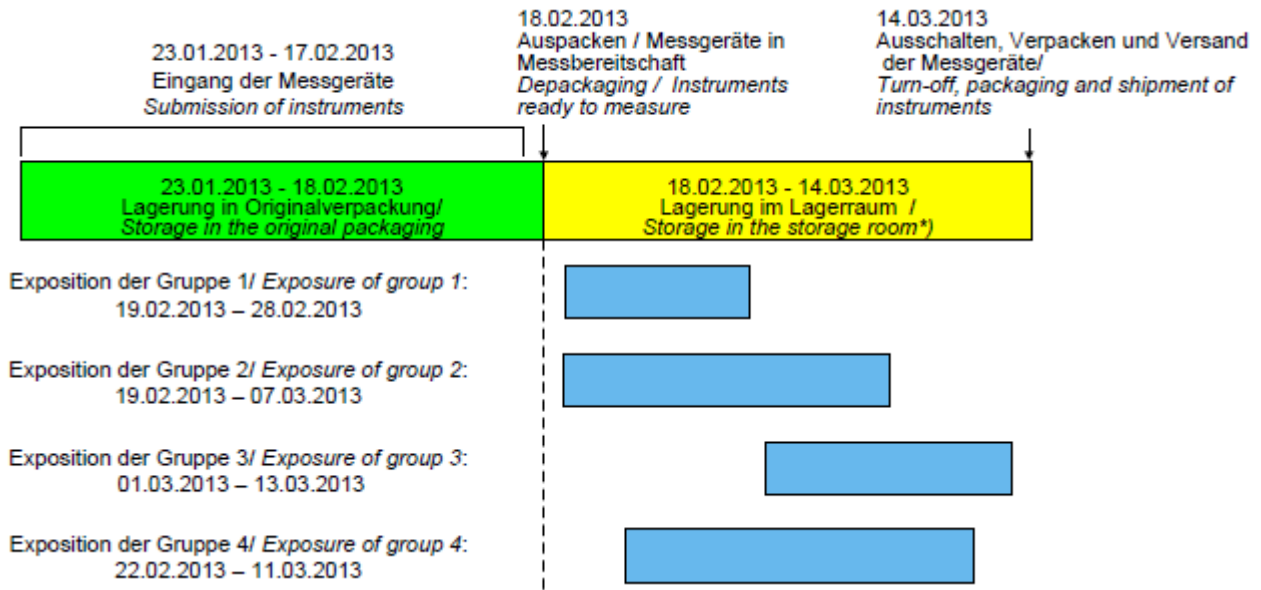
23.01.2013 - 17.02.2013
Eingang der Messgeräte
*Submission of instruments*

18.02.2013
Auspacken / Messgeräte in Messbereitschaft
*Depackaging / Instruments ready to measure*

14.03.2013
Ausschalten, Verpacken und Versand der Messgeräte/
*Turn-off, packaging and shipment of instruments*

23.01.2013 - 18.02.2013
Lagerung in Originalverpackung/
*Storage in the original packaging*

18.02.2013 - 14.03.2013
Lagerung im Lagerraum /
*Storage in the storage room\*)*

Exposition der Gruppe 1/ *Exposure of group 1*:
19.02.2013 – 28.02.2013

Exposition der Gruppe 2/ *Exposure of group 2*:
19.02.2013 – 07.03.2013

Exposition der Gruppe 3/ *Exposure of group 3*:
01.03.2013 – 13.03.2013

Exposition der Gruppe 4/ *Exposure of group 4*:
22.02.2013 – 11.03.2013